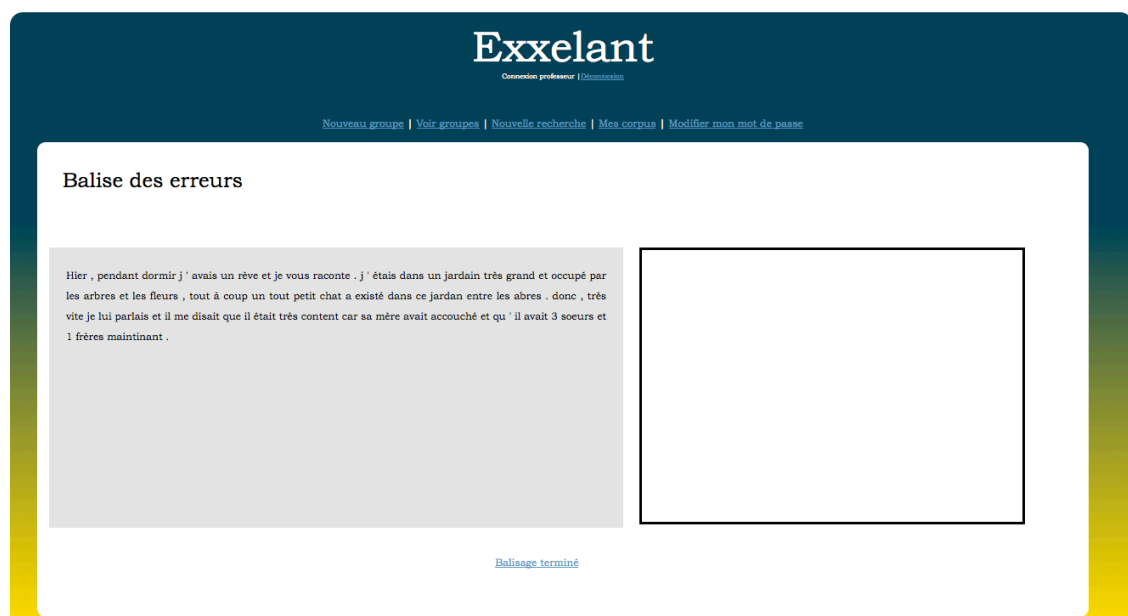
Exxelant

Connexion professeur | Déconnexion

Nouveau groupe | Voir groupes | Nouvelle recherche | Mes corpus | Modifier mon mot de passe

Balise des erreurs

Hier , pendant dormir j ' avais un rêve et je vous raconte . j ' étais dans un jardain très grand et occupé par les arbres et les fleurs , tout à coup un tout petit chat a existé dans ce jardan entre les abres . donc , très vite je lui parlais et il me disait que il était très content car sa mère avait accouché et qu ' il avait 3 soeurs et 1 frères maintinant .

Balisage terminé